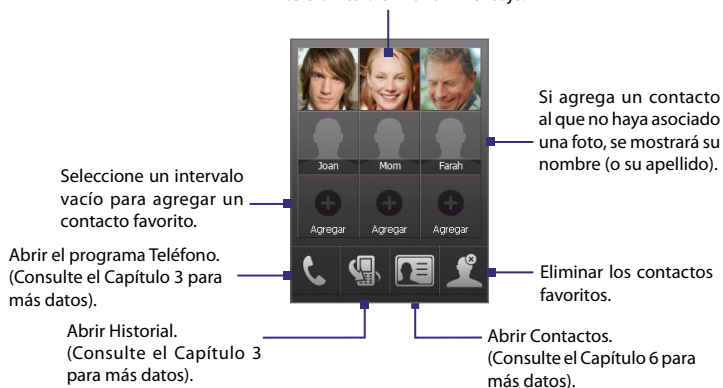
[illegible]

Si agrega un contacto al que no haya asociado una foto, se mostrará su nombre (o su apellido).

Joan

Mom

Farah

Seleccione un intervalo vacío para agregar un contacto favorito.

Agregar

Agregar

Agregar

Abrir el programa Teléfono. (Consulte el Capítulo 3 para más datos).

Eliminar los contactos favoritos.

Abrir Historial. (Consulte el Capítulo 3 para más datos).

Abrir Contactos. (Consulte el Capítulo 6 para más datos).